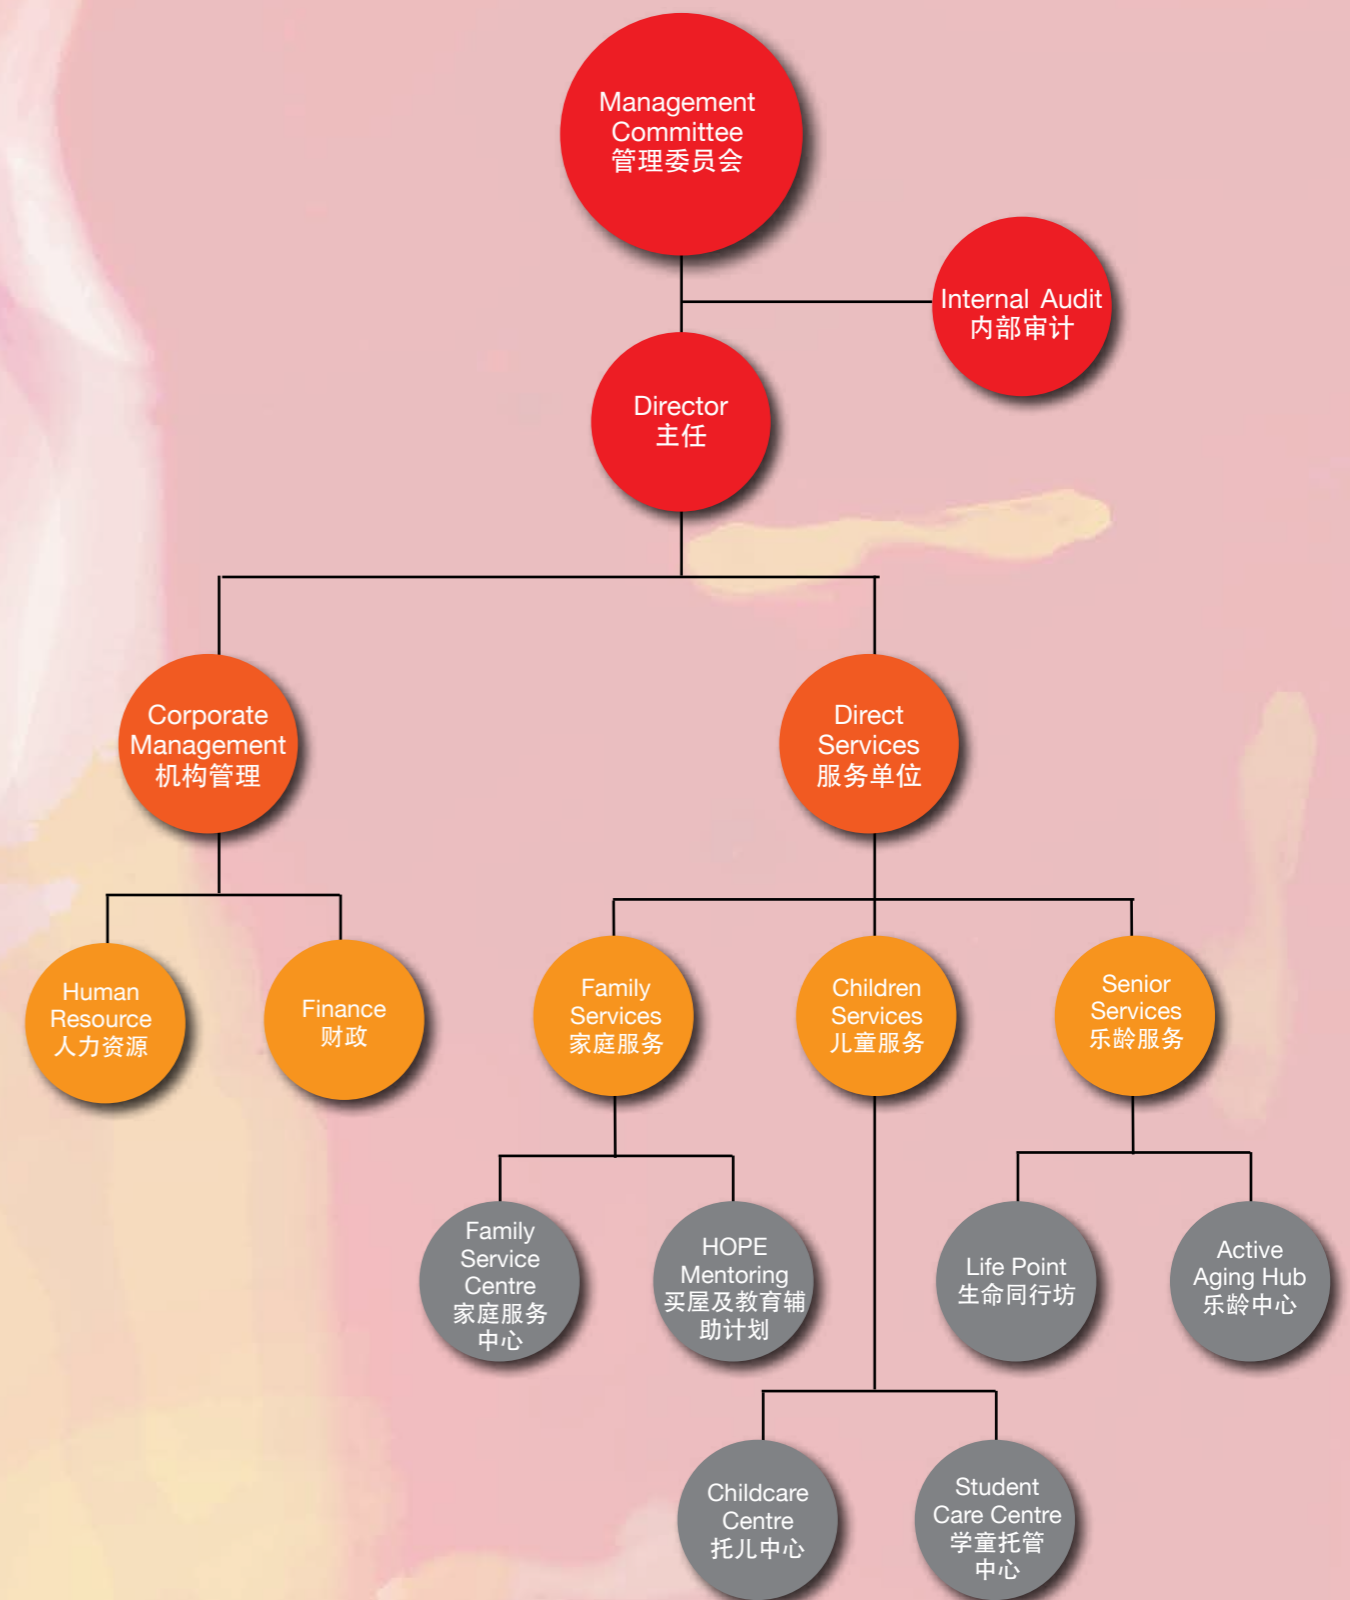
Management Committee
管理委员会

Internal Audit
内部审计

Director
主任

Corporate Management
机构管理

Direct Services
服务单位

Human Resource
人力资源

Finance
财政

Family Services
家庭服务

Children Services
儿童服务

Senior Services
乐龄服务

Family Service Centre
家庭服务中心

HOPE Mentoring
买屋及教育辅助计划

Life Point
生命同行坊

Active Aging Hub
乐龄中心

Childcare Centre
托儿中心

Student Care Centre
学童托管中心